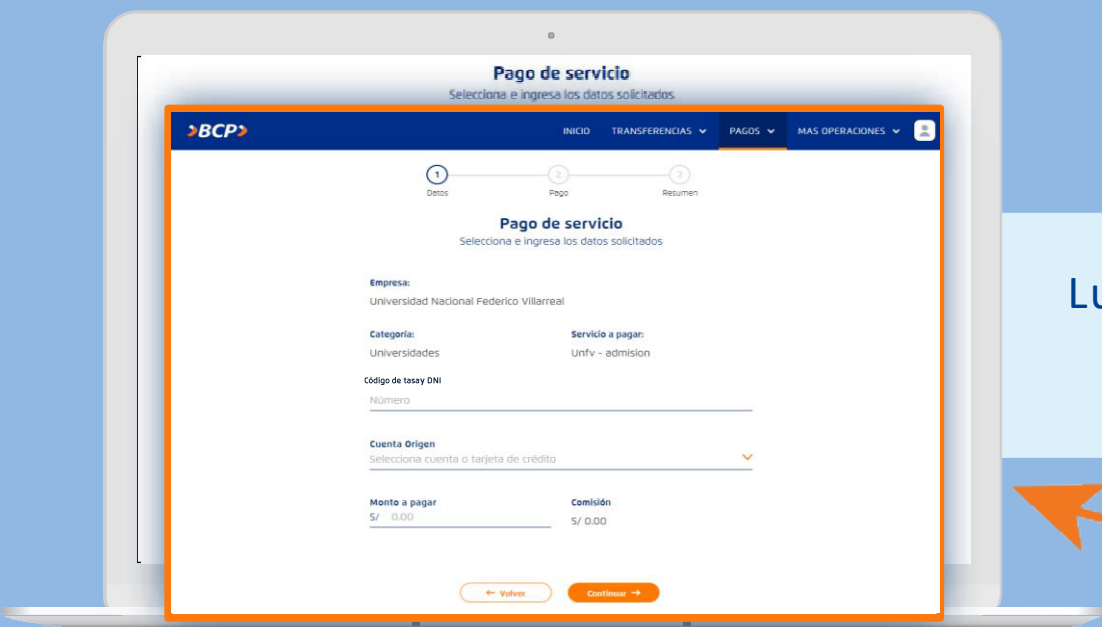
Pago de servicio
Selecciona e ingresa los datos solicitados

>BCP>
INICIO TRANSFERENCIAS PAGOS MAS OPERACIONES

1 Datos
2 Pago
3 Resumen

Pago de servicio
Selecciona e ingresa los datos solicitados

Empresa:
Universidad Nacional Federico Villarreal

Categoría:
Universidades

Servicio a pagar:
Unfv - admision

Código de tasay DNI
Número

Cuenta Origen
Selecciona cuenta o tarjeta de crédito

Monto a pagar
S/ 0.00

Comisión
S/ 0.00

← Volver
Continuar →

Lu